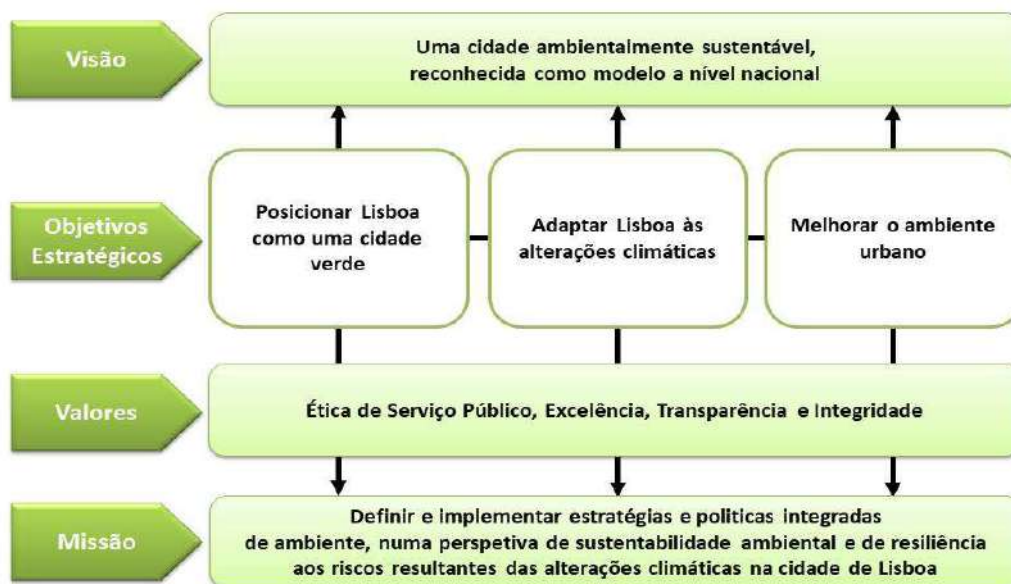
Visão

Uma cidade ambientalmente sustentável, reconhecida como modelo a nível nacional

Objetivos Estratégicos

Posicionar Lisboa como uma cidade verde

Adaptar Lisboa às alterações climáticas

Melhorar o ambiente urbano

Valores

Ética de Serviço Público, Excelência, Transparência e Integridade

Missão

Definir e implementar estratégias e politicas integradas de ambiente, numa perspetiva de sustentabilidade ambiental e de resiliência aos riscos resultantes das alterações climáticas na cidade de Lisboa